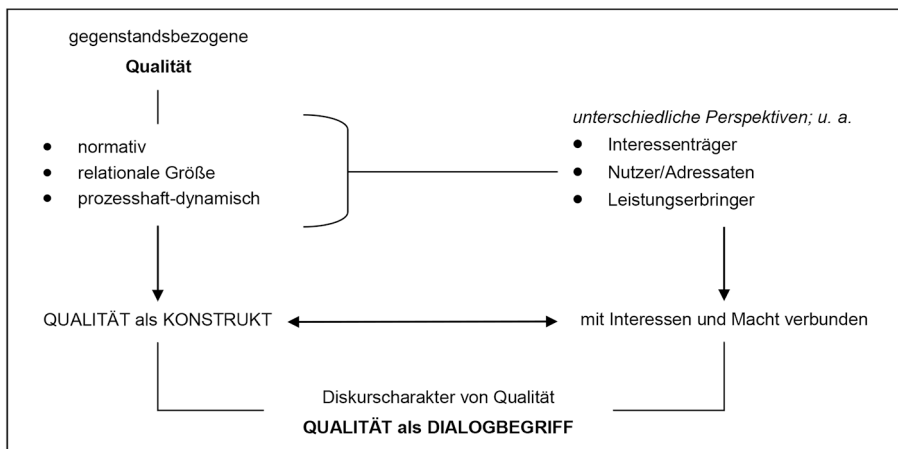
gegenstandsbezogene

**Qualität**

- normativ
- relationale Größe
- prozesshaft-dynamisch

*unterschiedliche Perspektiven; u. a.*

- Interessenträger
- Nutzer/Adressaten
- Leistungserbringer

QUALITÄT als KONSTRUKT

mit Interessen und Macht verbunden

Diskurscharakter von Qualität

**QUALITÄT als DIALOGBEGRIFF**